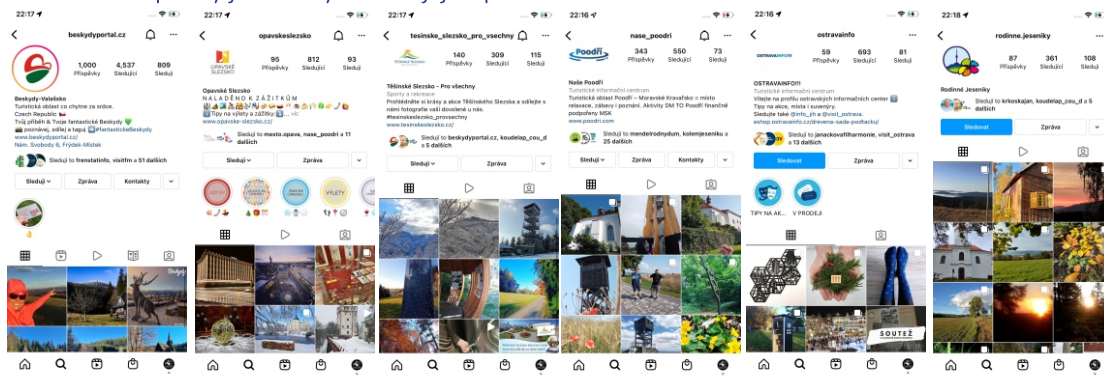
22:17 | beskydyportal.cz | 1,000 Příspěvky | 4,537 Sledující | 809 Sleduji
Beskydy-Valašsko
Turistická oblast co chytne za srdce.
Czech Republic
Tvůj příběh & Tvoje fantastické Beskydy
poznávej, sdílej a taguj #fantastickeBeskydy
www.beskydyportal.cz/
Nám. Svobody 6, Frýdek-Místek
Sleduji to frenstatinfo, visitfm a 51 dalších
Sleduji | Zpráva | Kontakty

22:17 | opavskeslezsko | 95 Příspěvky | 812 Sledující | 93 Sleduji
Opavské Slezsko
NALADĚNO K ZÁŽITKŮM
Tipy na výlety a zážitky ... více
www.opavske-slezsko.cz/
Sleduji to mesto.opava, nase_poodri a 11 dalších
Sleduji | Zpráva

22:17 | tesinske_slezsko_pro_vsechny | 140 Příspěvky | 309 Sledující | 115 Sleduji
Těšínské Slezsko - Pro všechny
Sporty a rekreace
Prohlédněte si krásy a akce Těšínského Slezska a sdílejte s námi fotografie vaší dovolené u nás. #tesinskeslezsko_proysechny
www.tesinskeslezsko.cz/
Sleduji to beskydyportal.cz, koudelap_cou_d a 5 dalších
Sleduji | Zpráva

22:17 | nase_poodri | 343 Příspěvky | 550 Sledující | 73 Sleduji
Naše Poodří
Turistické informační centrum
Turistická oblast Poodří – Moravské Kravařsko = místo relaxace, zábavy i poznání. Aktivity DM TO Poodří finančně podpořeny MSK
www.poodri.com
Sleduji to mendelrodnydum, kolemjeseniku a 25 dalších
Sleduji | Zpráva | Kontakty

22:16 | ostravainfo | 59 Příspěvky | 693 Sledující | 81 Sleduji
OSTRAVAINFO!!!
Turistické informační centrum
Vítejte na profilu ostravských informačních center
Tipy na akce, místa i suvenýry.
Sledujte také @info_jih a @visit_ostrava.
eshop.ostravainfo.cz/zlevena-nase-podtacku/
Sleduji to janackovafilharmonie, visit_ostrava a 13 dalších
Sledovat | Zpráva
TIPY NA AK... | V PRODEJI
SOUTĚŽ

22:18 | rodinne.jeseniky | 87 Příspěvky | 361 Sledující | 108 Sleduji
Rodinné Jeseníky
Sleduji to krkoskajan, koudelap_cou_d a 6 dalších
Sledovat | Zpráva